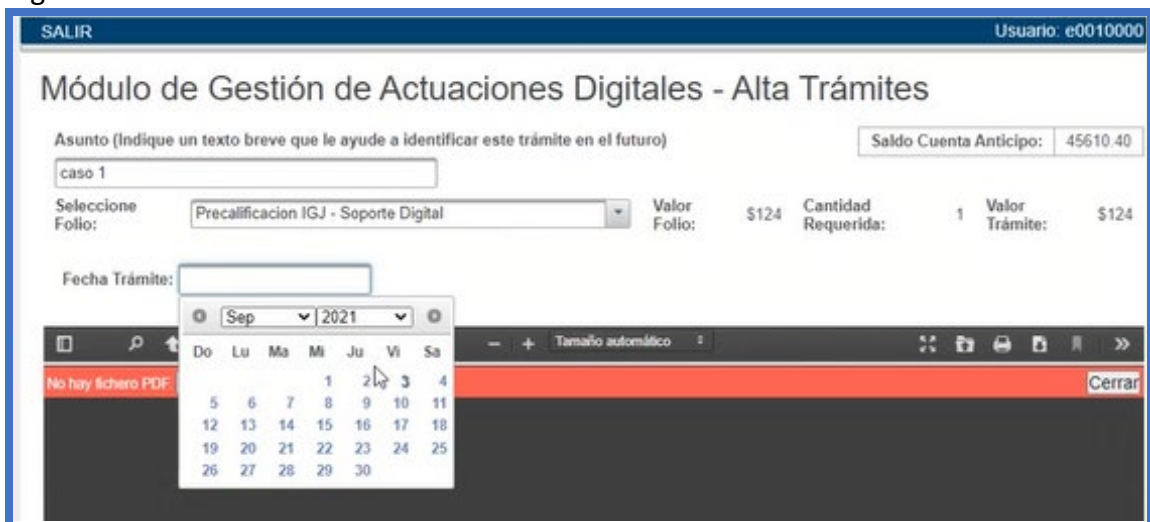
SALIR

Usuario: e0010000

Módulo de Gestión de Actuaciones Digitales - Alta Trámites

Asunto (Indique un texto breve que le ayude a identificar este trámite en el futuro)

caso 1

Saldo Cuenta Anticipo: 45610.40

Seleccione Folio: Precalificacion IGJ - Soporte Digital

Valor Folio: $124

Cantidad Requerida: 1

Valor Trámite: $124

Fecha Trámite:

Sep 2021

| Do | Lu | Ma | Mi | Ju | Vi | Sa |
|---|---|---|---|---|---|---|
| | | | 1 | 2 | 3 | 4 |
| 5 | 6 | 7 | 8 | 9 | 10 | 11 |
| 12 | 13 | 14 | 15 | 16 | 17 | 18 |
| 19 | 20 | 21 | 22 | 23 | 24 | 25 |
| 26 | 27 | 28 | 29 | 30 | | |

Tamaño automático

No hay fichero PDF

Cerrar